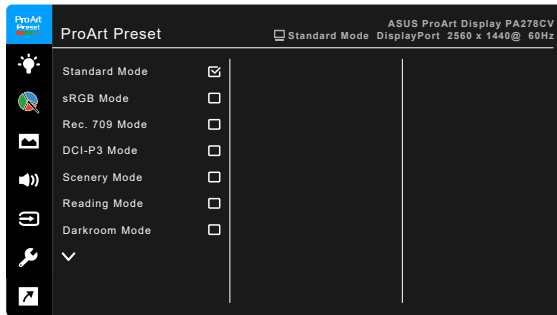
ProArt Preset

ProArt Preset

ASUS ProArt Display PA278CV
Standard Mode DisplayPort 2560 x 1440@ 60Hz

Standard Mode ☑
sRGB Mode ☐
Rec. 709 Mode ☐
DCI-P3 Mode ☐
Scenery Mode ☐
Reading Mode ☐
Darkroom Mode ☐